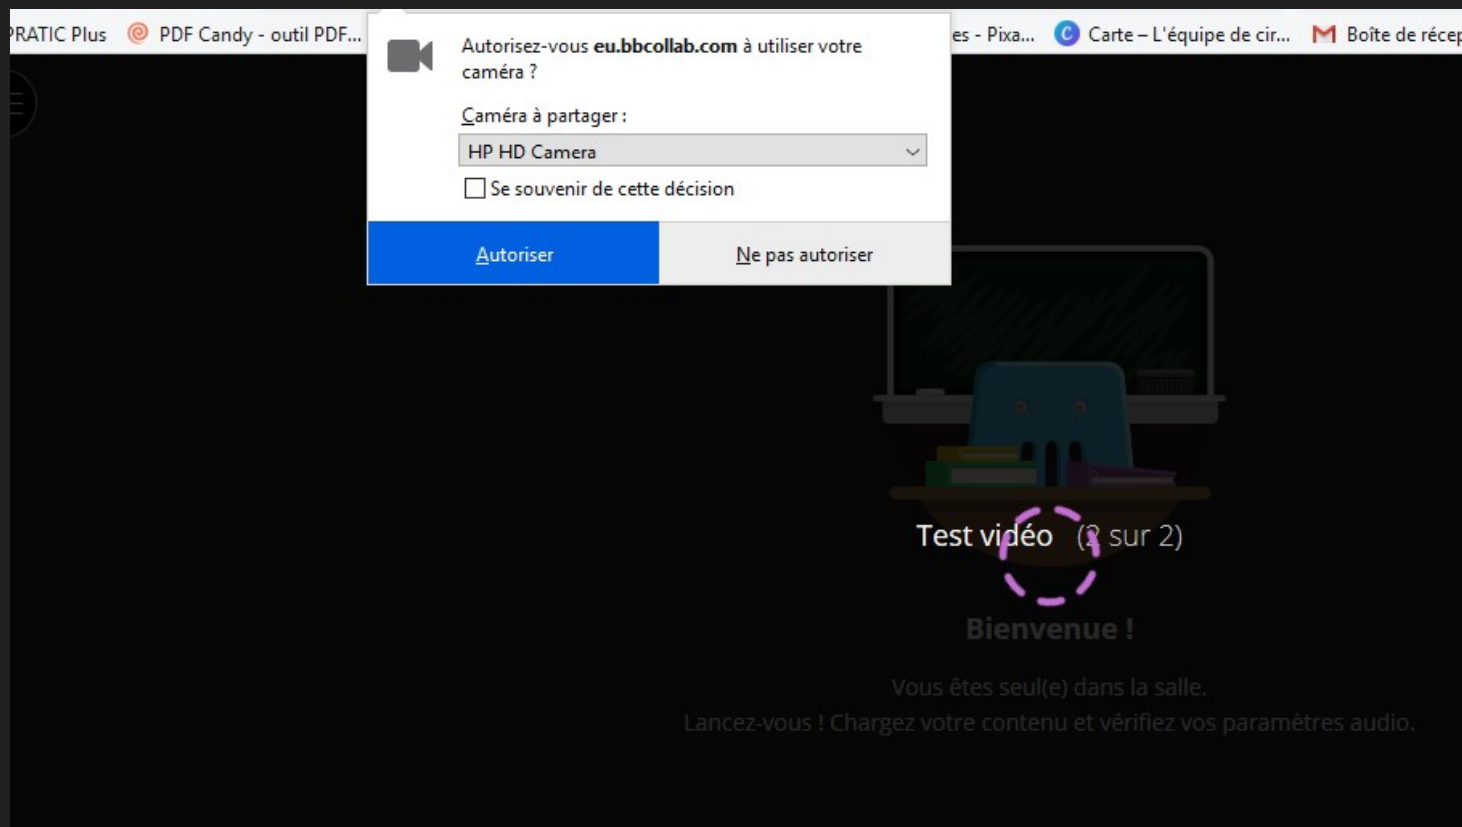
PRATIC Plus PDF Candy - outil PDF... es - Pixa... Carte – L'équipe de cir... Boîte de récep

Autorisez-vous **eu.bbcollab.com** à utiliser votre caméra ?

Caméra à partager :

HP HD Camera

Se souvenir de cette décision

Autoriser

Ne pas autoriser

Test vidéo (2 sur 2)

Bienvenue !

Vous êtes seul(e) dans la salle.

Lancez-vous ! Chargez votre contenu et vérifiez vos paramètres audio.